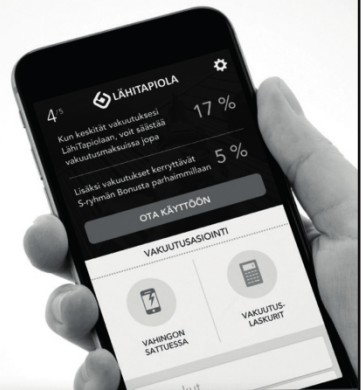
LÄHITAPIOLA

4/5

Kun keskität vakuutuksesi LähiTapiolaan, voit säästää vakuutusmaksuissa jopa

17 %

Lisäksi vakuutukset kerryttävät S-ryhmän Bonusta parhaimmillaan

5 %

OTA KÄYTTÖÖN

VAKUUTUSASIOINTI

VAHINGON SATTUESSA

VAKUUTUS-LASKURIT

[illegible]